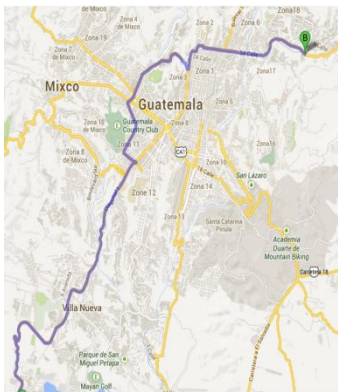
de Mixco
Zona 2
Zona 6
Zona 16
B
Zona 19
Zona 1
Mixco
Zona 3
Zona 17
Guatemala
Zona 5
Zona 10 de Mixco
Guatemala Country Club
Zona 8
Zona 11
Zona 8 de Mixco
CA1
Zona 12
Zona 14
San Lazaro
Zona 13
Santa Catarina Pinula
Academia Duarte de Mountain Biking
Carretera 18
Villa Nueva
Parque de San Miguel Petapa
Mayan Golf